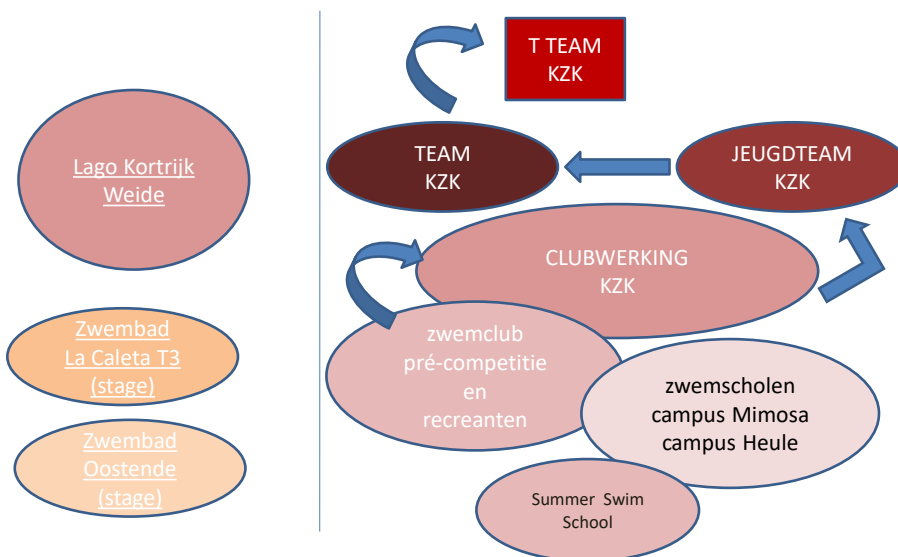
Lago Kortrijk Weide

Zwembad La Caleta T3 (stage)

Zwembad Oostende (stage)

T TEAM KZK

TEAM KZK

JEUGDTEAM KZK

CLUBWERKING KZK

zwemclub pré-competitie en recreanten

zwemscholen campus Mimosa campus Heule

Summer Swim School